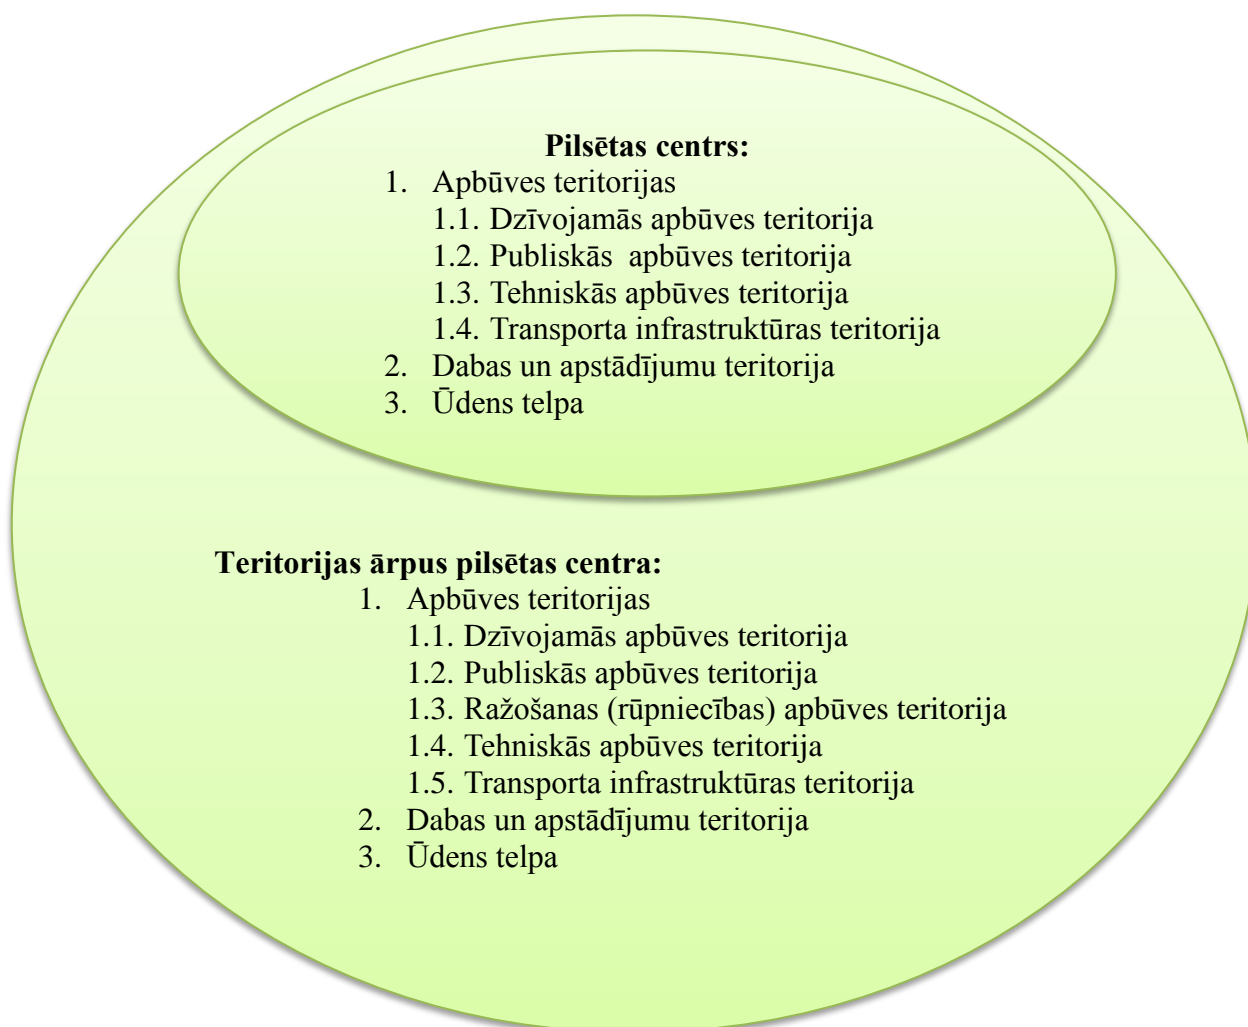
**Pilsētas centrs:**

1. Apbūves teritorijas
   1.1. Dzīvojamās apbūves teritorija
   1.2. Publiskās apbūves teritorija
   1.3. Tehniskās apbūves teritorija
   1.4. Transporta infrastruktūras teritorija
2. Dabas un apstādījumu teritorija
3. Ūdens telpa

**Teritorijas ārpus pilsētas centra:**

1. Apbūves teritorijas
   1.1. Dzīvojamās apbūves teritorija
   1.2. Publiskās apbūves teritorija
   1.3. Ražošanas (rūpniecības) apbūves teritorija
   1.4. Tehniskās apbūves teritorija
   1.5. Transporta infrastruktūras teritorija
2. Dabas un apstādījumu teritorija
3. Ūdens telpa